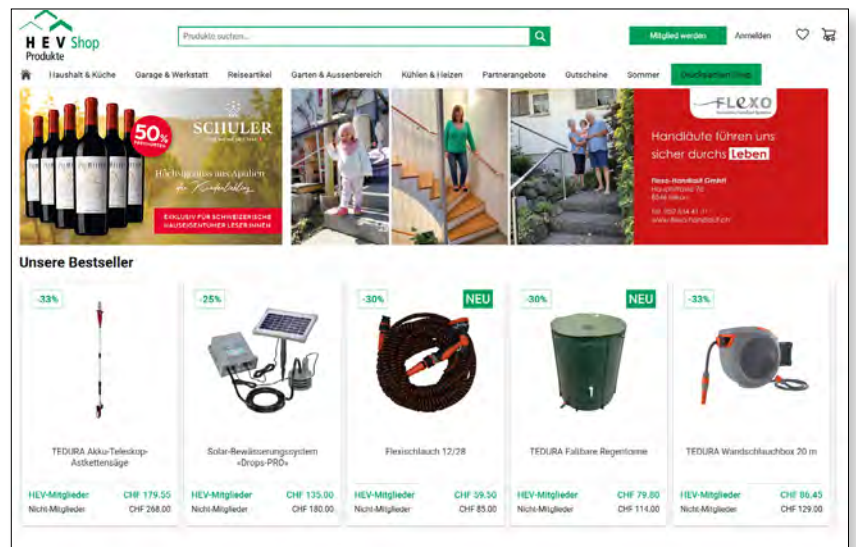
H E V Shop
Produkte

Produkte suchen...

Mitglied werden
Anmelden

Haushalt & Küche
Garage & Werkstatt
Reiseartikel
Garten & Aussenbereich
Kühlen & Heizen
Partnerangebote
Gutscheine
Sommer
Dauertiefpreis Shop

50%
SCHULER
Höchstgenuss aus Apulien
EXKLUSIV FÜR SCHWEIZERISCHE HAUSEIGENTÜMER LESER/INNEN

FLEXO
Handläufe führen uns sicher durchs Leben
Flexo-Handlauf GmbH
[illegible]
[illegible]
Tel. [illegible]
www.flexo-handlauf.ch

Unsere Bestseller

-33%
TEDURA Akku-Teleskop-Astkettensäge
HEV-Mitglieder CHF 179.55
Nicht-Mitglieder CHF 268.00

-25%
Solar-Bewässerungssystem «Drops-PRO»
HEV-Mitglieder CHF 135.00
Nicht-Mitglieder CHF 180.00

-30%
NEU
Flexischlauch 12/28
HEV-Mitglieder CHF 59.50
Nicht-Mitglieder CHF 85.00

-30%
NEU
TEDURA Faltbare Regentonne
HEV-Mitglieder CHF 79.80
Nicht-Mitglieder CHF 114.00

-33%
TEDURA Wandschlauchbox 20 m
HEV-Mitglieder CHF 86.45
Nicht-Mitglieder CHF 129.00